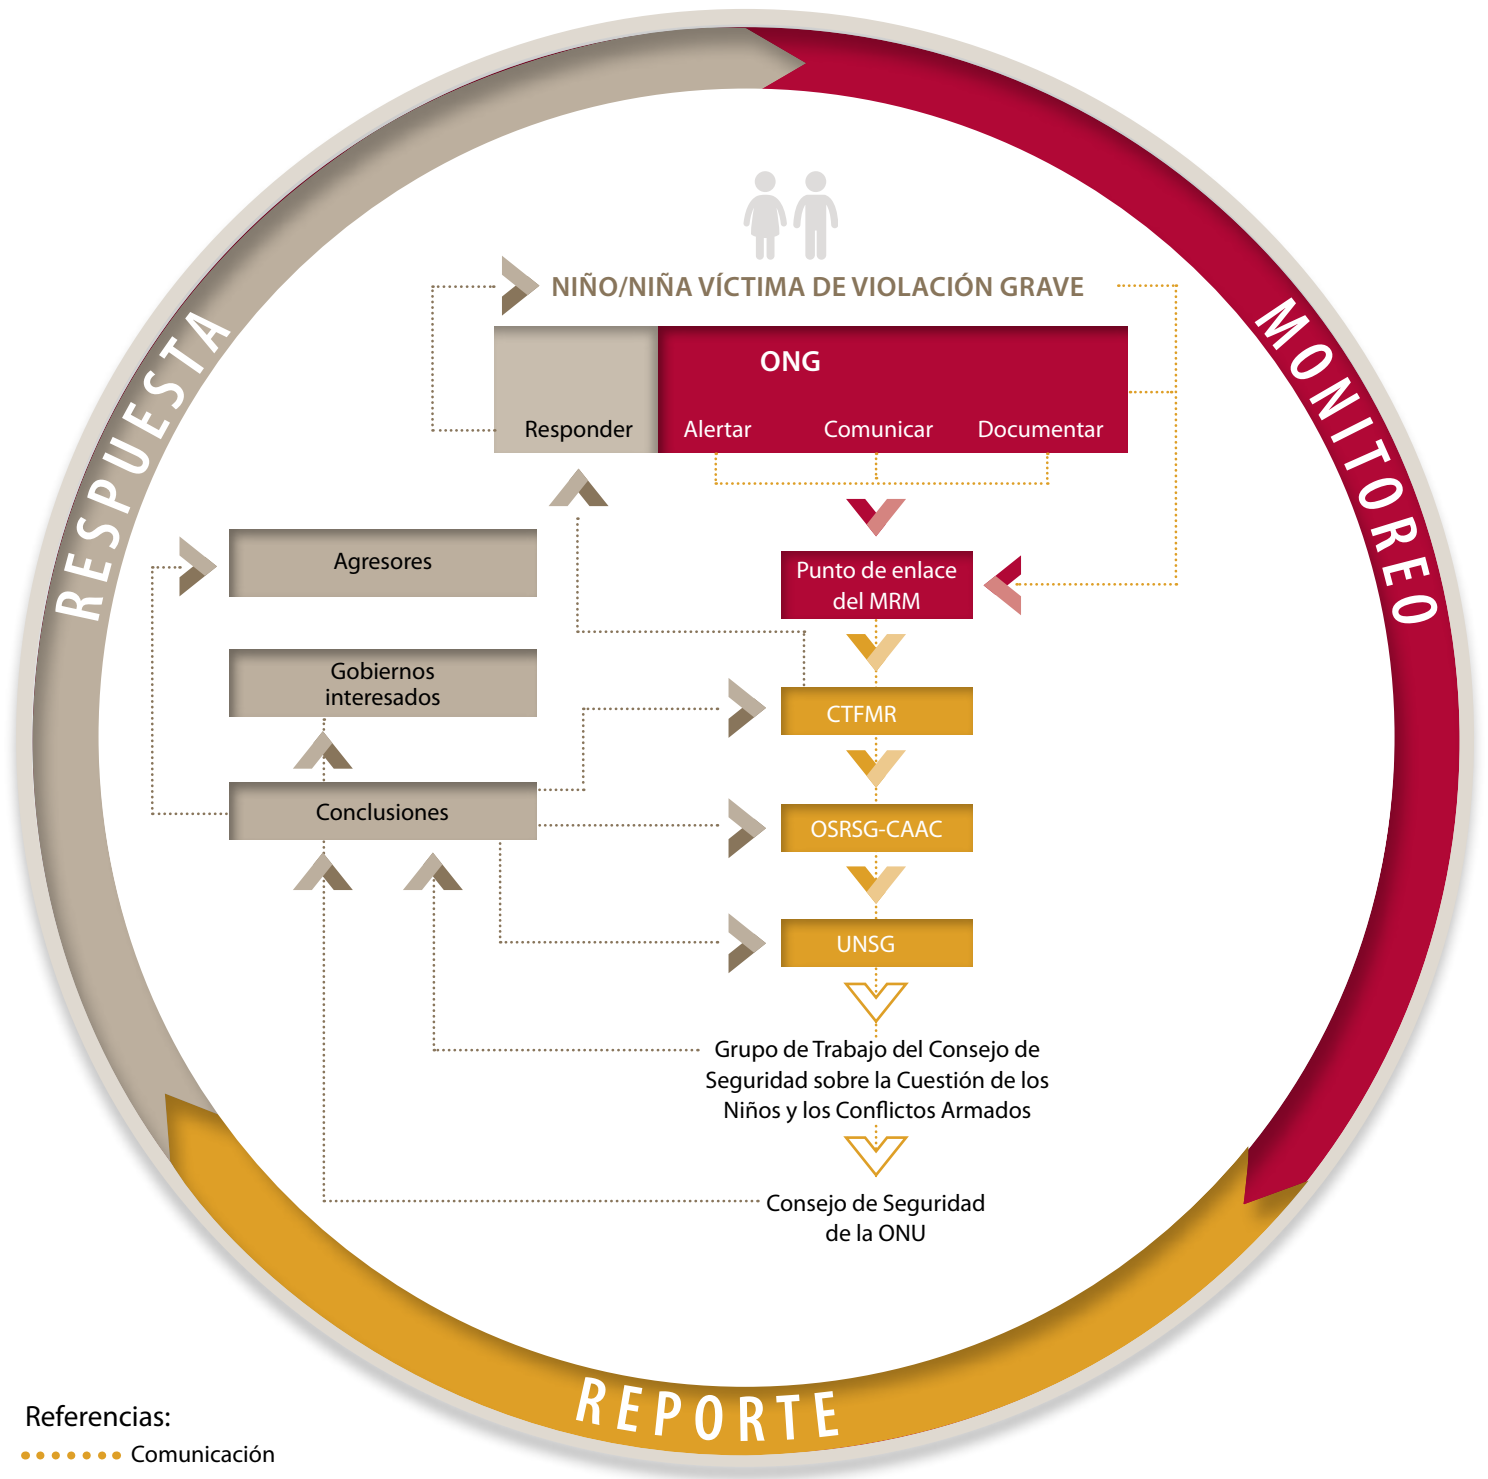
RESPUESTA

MONITOREO

NIÑO/NIÑA VÍCTIMA DE VIOLACIÓN GRAVE

ONG

Responder

Alertar

Comunicar

Documentar

Agresores

Punto de enlace del MRM

Gobiernos interesados

CTFMR

Conclusiones

OSRSG-CAAC

UNSG

Grupo de Trabajo del Consejo de Seguridad sobre la Cuestión de los Niños y los Conflictos Armados

Consejo de Seguridad de la ONU

REPORTE

Referencias:

Comunicación